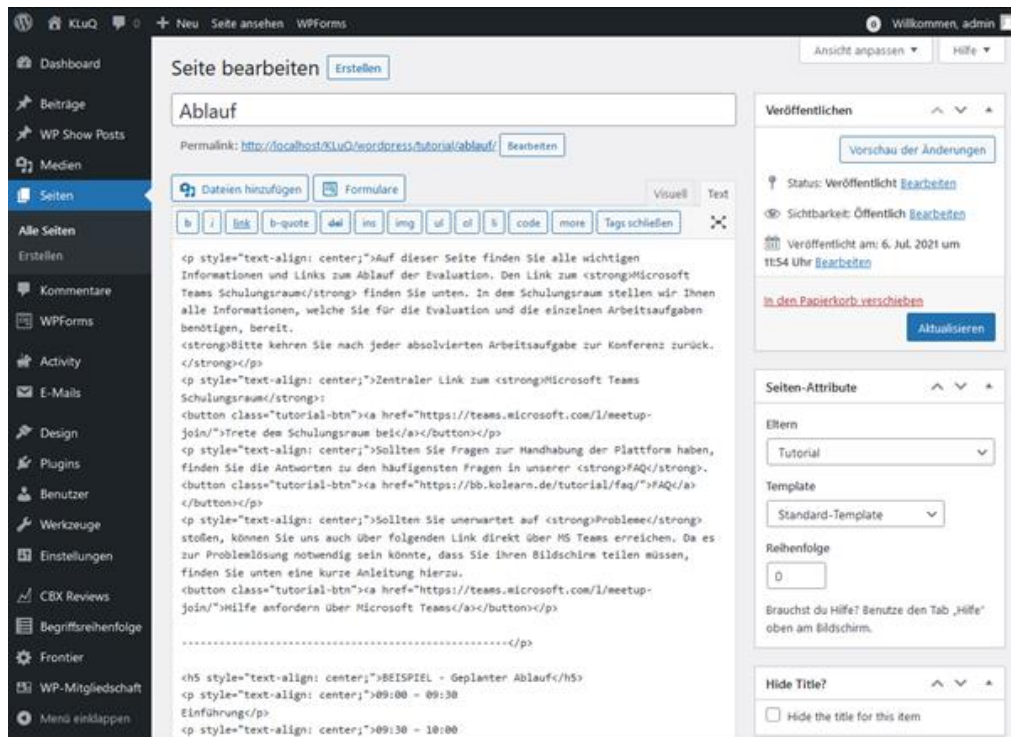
KLuQ 0 + Neu Seite ansehen WPForms Willkommen, admin

Dashboard
Beiträge
WP Show Posts
Medien
Seiten
Alle Seiten
Erstellen
Kommentare
WPForms
Activity
E-Mails
Design
Plugins
Benutzer
Werkzeuge
Einstellungen
CBX Reviews
Begriffsreihenfolge
Frontier
WP-Mitgliedschaft
Menü einklappen

Ansicht anpassen ▾ Hilfe ▾

Seite bearbeiten Erstellen

Ablauf

Permalink: http://localhost/KLuQ/wordpress/tutorial/ablauf/ Bearbeiten

Dateien hinzufügen Formulare Visuell Text

b i link b-quote del ins img ul ol li code more Tags schließen

<p style="text-align: center;">Auf dieser Seite finden Sie alle wichtigen Informationen und Links zum Ablauf der Evaluation. Den Link zum <strong>Microsoft Teams Schulungsraum</strong> finden Sie unten. In dem Schulungsraum stellen wir Ihnen alle Informationen, welche Sie für die Evaluation und die einzelnen Arbeitsaufgaben benötigen, bereit.
<strong>Bitte kehren Sie nach jeder absolvierten Arbeitsaufgabe zur Konferenz zurück.</strong></p>
<p style="text-align: center;">Zentraler Link zum <strong>Microsoft Teams Schulungsraum</strong>:
<button class="tutorial-btn"><a href="https://teams.microsoft.com/l/meetup-join/">Trete dem Schulungsraum bei</a></button></p>
<p style="text-align: center;">Sollten Sie Fragen zur Handhabung der Plattform haben, finden Sie die Antworten zu den häufigensten Fragen in unserer <strong>FAQ</strong>.
<button class="tutorial-btn"><a href="https://bb.kolearn.de/tutorial/faq/">FAQ</a></button></p>
<p style="text-align: center;">Sollten Sie unerwartet auf <strong>Probleme</strong> stoßen, können Sie uns auch über folgenden Link direkt über MS Teams erreichen. Da es zur Problemlösung notwendig sein könnte, dass Sie ihren Bildschirm teilen müssen, finden Sie unten eine kurze Anleitung hierzu.
<button class="tutorial-btn"><a href="https://teams.microsoft.com/l/meetup-join/">Hilfe anfordern über Microsoft Teams</a></button></p>

--------------------------------------------------</p>

<h5 style="text-align: center;">BEISPIEL - Geplanter Ablauf</h5>
<p style="text-align: center;">09:00 - 09:30
Einführung</p>
<p style="text-align: center;">09:30 - 10:00

Veröffentlichen
Vorschau der Änderungen
Status: Veröffentlicht Bearbeiten
Sichtbarkeit: Öffentlich Bearbeiten
Veröffentlicht am: 6. Jul. 2021 um 11:54 Uhr Bearbeiten
In den Papierkorb verschieben
Aktualisieren

Seiten-Attribute
Eltern
Tutorial
Template
Standard-Template
Reihenfolge
0
Brauchst du Hilfe? Benutze den Tab „Hilfe" oben am Bildschirm.

Hide Title?
Hide the title for this item